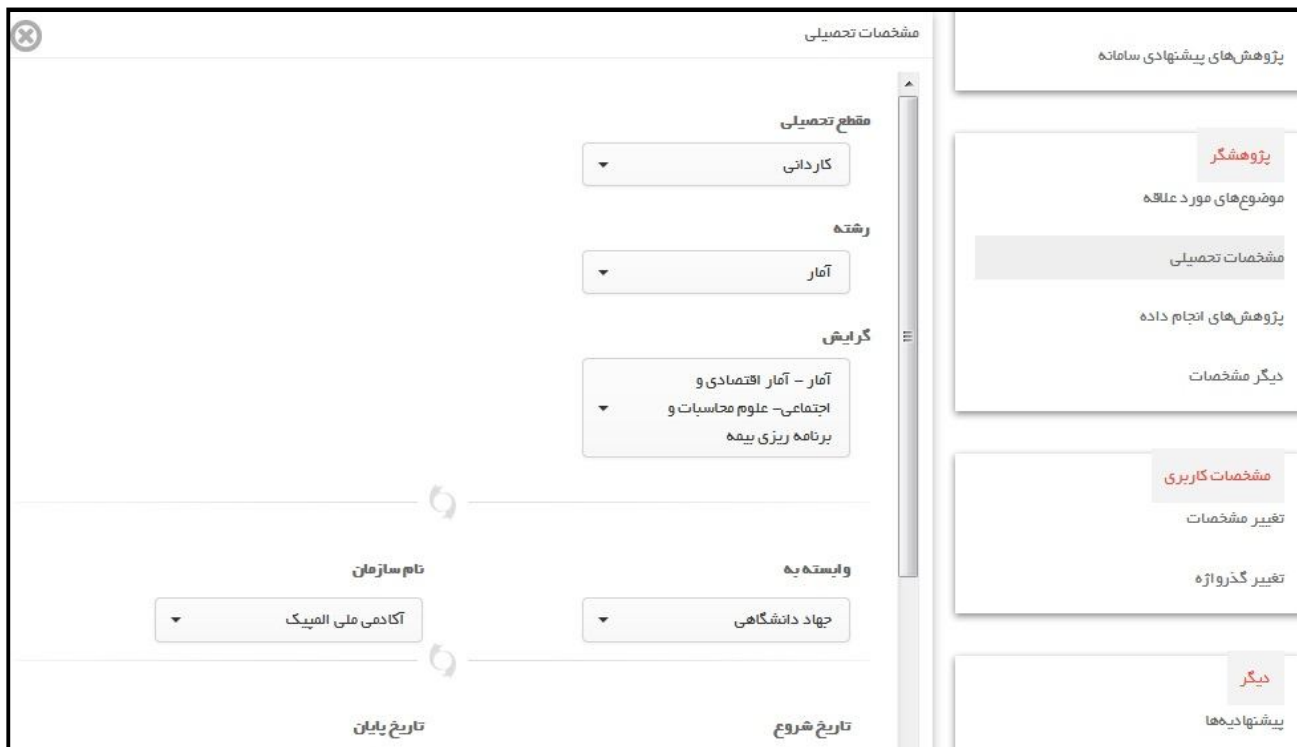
پژوهش‌های پیشنهادی سامانه

پژوهشگر
موضوع‌های مورد علاقه
مشخصات تحصیلی
پژوهش‌های انجام داده
دیگر مشخصات

مشخصات کاربری
تغییر مشخصات
تغییر گذرواژه

دیگر
پیشنهادیه‌ها

مشخصات تحصیلی

مقطع تحصیلی
کاردانی

رشته
آمار

گرایش
آمار – آمار اقتصادی و اجتماعی– علوم محاسبات و برنامه ریزی بیمه

وابسته به
جهاد دانشگاهی

نام سازمان
آکادمی ملی المپیک

تاریخ شروع
تاریخ پایان